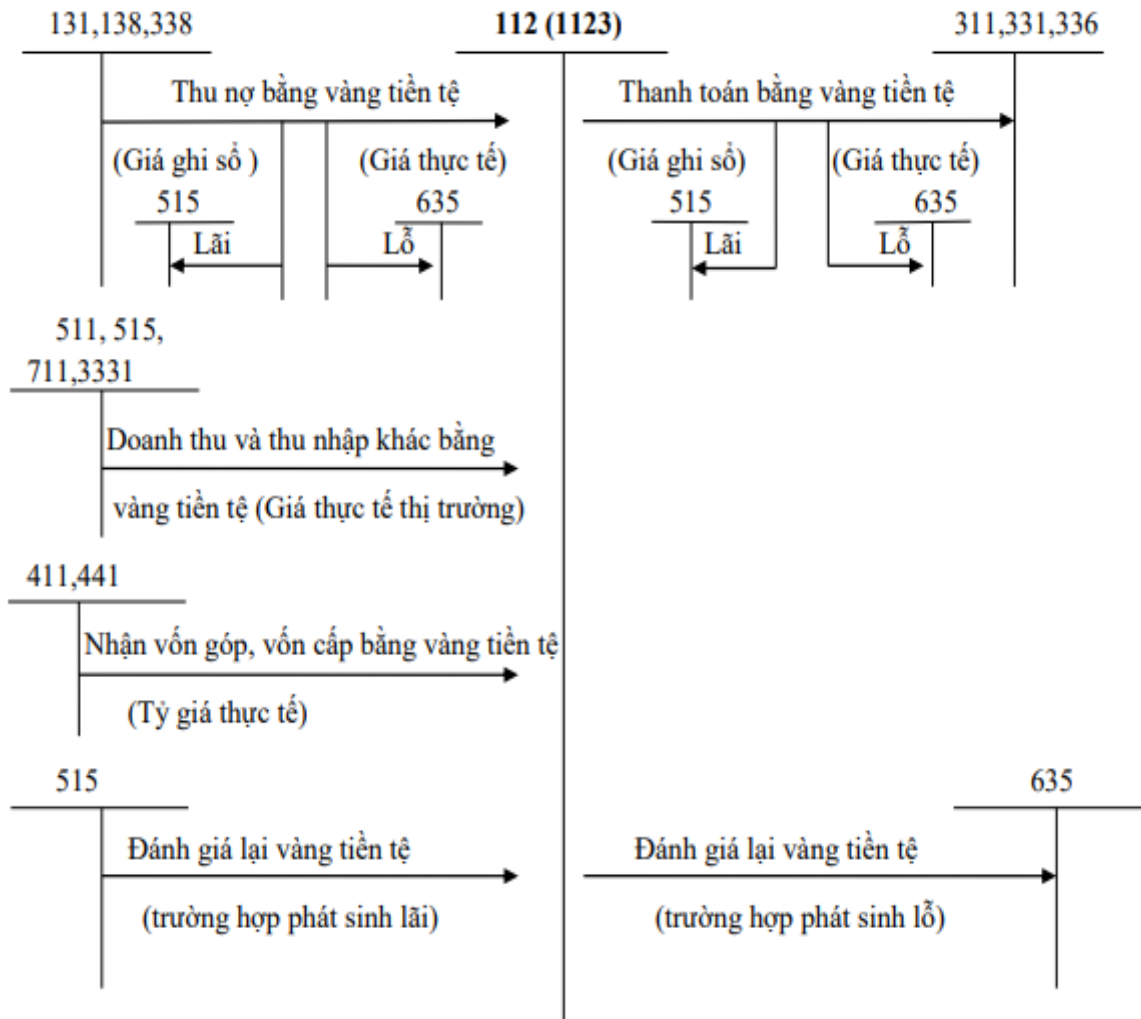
131,138,338

112 (1123)

311,331,336

Thu nợ bằng vàng tiền tệ

(Giá ghi sổ )

(Giá thực tế)

515

635

Lãi

Lỗ

Thanh toán bằng vàng tiền tệ

(Giá ghi sổ)

(Giá thực tế)

515

635

Lãi

Lỗ

511, 515, 711,3331

Doanh thu và thu nhập khác bằng vàng tiền tệ (Giá thực tế thị trường)

411,441

Nhận vốn góp, vốn cấp bằng vàng tiền tệ

(Tỷ giá thực tế)

515

Đánh giá lại vàng tiền tệ

(trường hợp phát sinh lãi)

635

Đánh giá lại vàng tiền tệ

(trường hợp phát sinh lỗ)